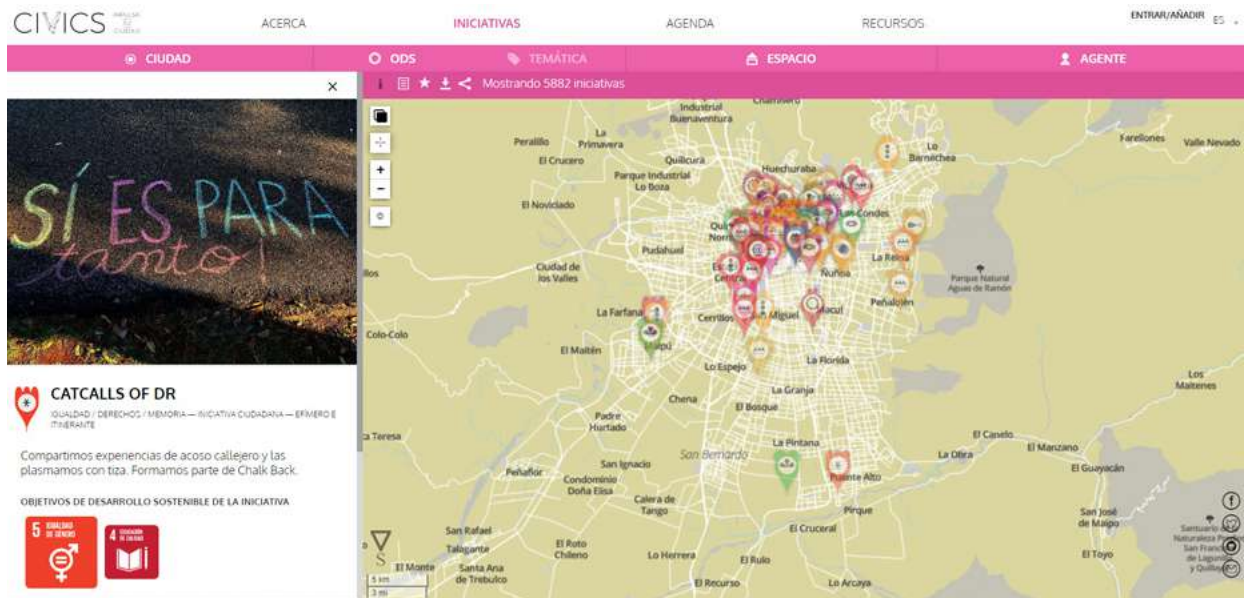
CIVICS

ACERCA
INICIATIVAS
AGENDA
RECURSOS
ENTRAR/AÑADIR ES

CIUDAD
ODS
TEMÁTICA
ESPACIO
AGENTE

×

Mostrando 5882 iniciativas

SÍ ES PARA tanto!

CATCALLS OF DR

IGUALDAD / DERECHOS / MEMORIA — INICIATIVA CIUDADANA — EFÍMERO E ITINERANTE

Compartimos experiencias de acoso callejero y las plasmamos con tiza. Formamos parte de Chalk Back.

OBJETIVOS DE DESARROLLO SOSTENIBLE DE LA INICIATIVA

5 IGUALDAD DE GÉNERO
4 EDUCACIÓN DE CALIDAD

Industrial Buenaventura
Chamisero
Peralillo
La Primavera
El Crucero
Quilicura
Parque Industrial Lo Boza
Huechuraba
Lo Barnechea
Farellones
Valle Nevado
El Noviciado
Las Condes
Pudahuel
Quinta Normal
Estación Central
Ñuñoa
La Reina
Ciudad de los Valles
Parque Natural Aguas de Ramón
Peñalolén
La Farfana
Cerrillos
San Miguel
Macul
Maipú
Colo-Colo
El Maitén
Lo Espejo
La Florida
La Granja
Chena
El Bosque
Padre Hurtado
Los Maitenes
La Teresa
La Pintana
El Canelo
San Bernardo
La Obra
El Manzano
Peñaflor
San Ignacio
Condominio Doña Elisa
Puente Alto
El Guayacán
Calera de Tango
Pirque
San José de Maipo
San Rafael
El Roto Chileno
El Cruceral
Talagante
Lo Herrera
El Rulo
El Toyo
El Monte
Santa Ana de Trebulco
El Recurso
Lo Arcaya
Santuario de la Naturaleza San Francisco de Lagunillas y Quillayal
5 km
3 mi